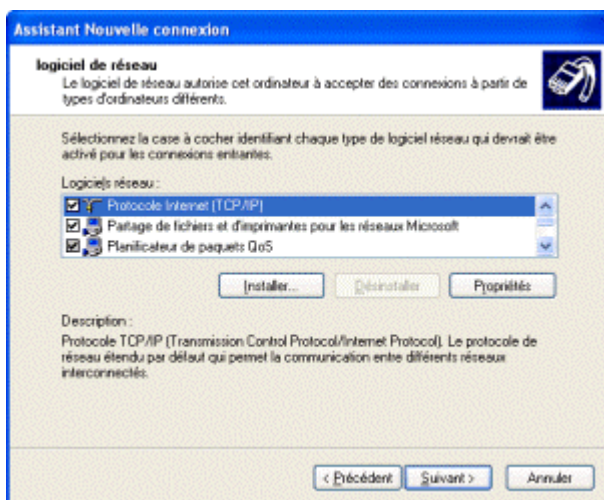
Assistant Nouvelle connexion

logiciel de réseau
Le logiciel de réseau autorise cet ordinateur à accepter des connexions à partir de types d'ordinateurs différents.

Sélectionnez la case à cocher identifiant chaque type de logiciel réseau qui devrait être activé pour les connexions entrantes.

Logiciels réseau :

Protocole Internet (TCP/IP)

Partage de fichiers et d'imprimantes pour les réseaux Microsoft

Planificateur de paquets QoS

Installer...

Désinstaller

Propriétés

Description :
Protocole TCP/IP (Transmission Control Protocol/Internet Protocol). Le protocole de réseau étendu par défaut qui permet la communication entre différents réseaux interconnectés.

< Précédent

Suivant >

Annuler